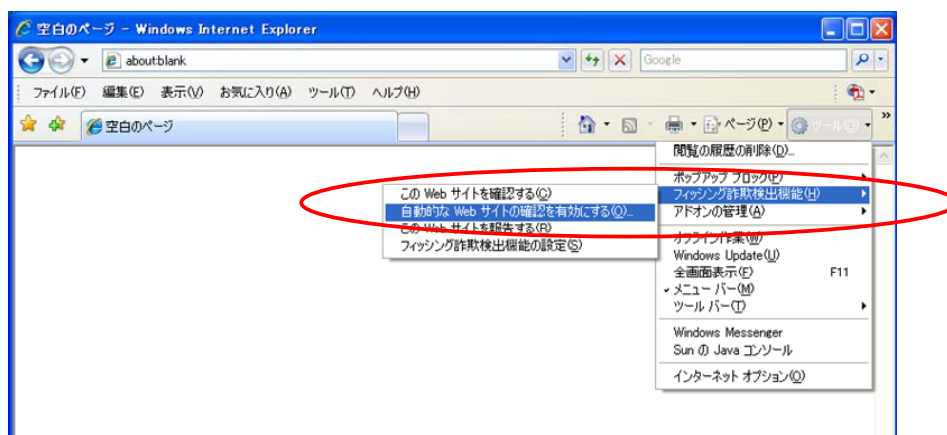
空白のページ - Windows Internet Explorer

about:blank

Google

ファイル(F) 編集(E) 表示(V) お気に入り(A) ツール(T) ヘルプ(H)

空白のページ

ページ(P) ツール(O)

閲覧の履歴の削除(D)...

ポップアップ ブロック(P)

フィッシング詐欺検出機能(H)

アドオンの管理(A)

オフライン作業(W)

Windows Update(U)

全画面表示(F) F11

メニュー バー(M)

ツール バー(T)

Windows Messenger

Sun の Java コンソール

インターネット オプション(O)

この Web サイトを確認する(C)

自動的な Web サイトの確認を有効にする(O)...

この Web サイトを報告する(R)

フィッシング詐欺検出機能の設定(S)